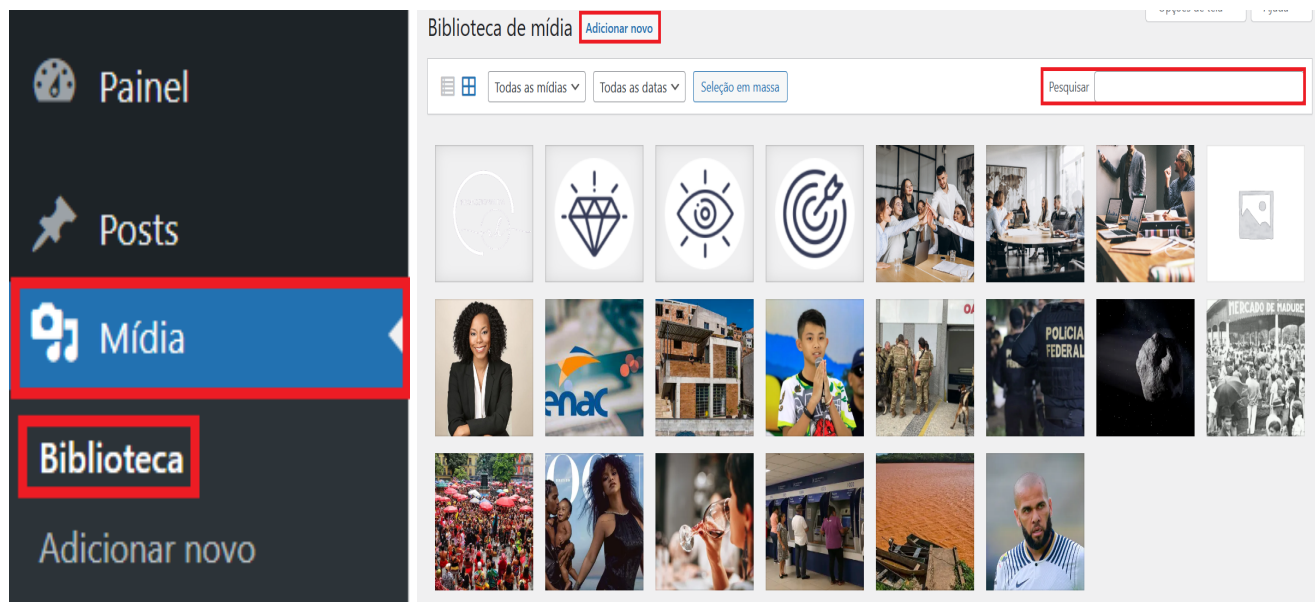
Painel

Posts

Mídia

Biblioteca

Adicionar novo

Opções de tela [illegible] Ajuda

Biblioteca de mídia Adicionar novo

Todas as mídias Todas as datas Seleção em massa

Pesquisar

enac

POLICIA FEDERAL

MERCADO DE MADURE